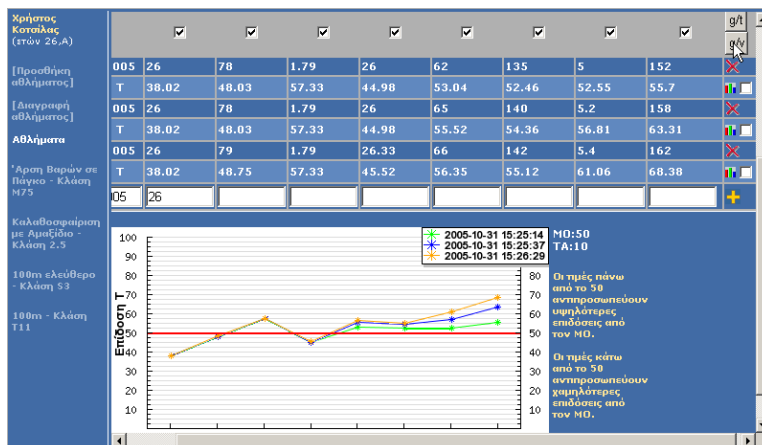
Χρήστος Κοτσίλας (στών 26,Α)

[Προσθήκη αθλήματος]

[Διαγραφή αθλήματος]

Αθλήματα

'Αρση Βαρών σε Πάγκο - Κλάση Μ75

Καλαθοσφαίριση με Αμαξίδιο - Κλάση 2.5

100m ελεύθερο - Κλάση S3

100m - Κλάση T11

g/t
g/v

| 005 | 26 | 78 | 1.79 | 26 | 62 | 135 | 5 | 152 |
|---|---|---|---|---|---|---|---|---|
| T | 38.02 | 48.03 | 57.33 | 44.98 | 53.04 | 52.46 | 52.55 | 55.7 |
| 005 | 26 | 78 | 1.79 | 26 | 65 | 140 | 5.2 | 158 |
| T | 38.02 | 48.03 | 57.33 | 44.98 | 55.52 | 54.36 | 56.81 | 63.31 |
| 005 | 26 | 79 | 1.79 | 26.33 | 66 | 142 | 5.4 | 162 |
| T | 38.02 | 48.75 | 57.33 | 45.52 | 56.35 | 55.12 | 61.06 | 68.38 |
| 005 | 26 | | | | | | | |

2005-10-31 15:25:14
2005-10-31 15:25:37
2005-10-31 15:26:29

100
90
80
70
60
50
40
30
20
10
0

Επίδοση T

80
70
60
50
40
30
20

ΜΟ:50
ΤΑ:10

Οι τιμές πάνω από το 50 αντιπροσωπεύουν υψηλότερες επιδόσεις από τον ΜΟ.

Οι τιμές κάτω από το 50 αντιπροσωπεύουν χαμηλότερες επιδόσεις από τον ΜΟ.